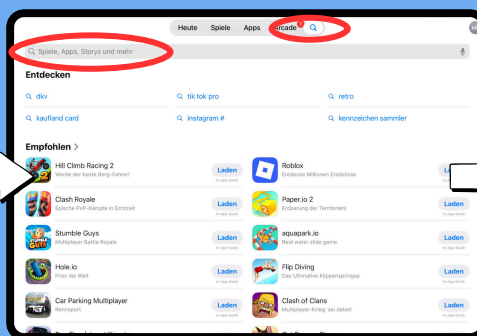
Heute Spiele Apps Arcade

Spiele, Apps, Storys und mehr

Entdecken

dkv

tik tok pro

retro

kaufland card

instagram #

kennzeichen sammler

Empfohlen >

Hill Climb Racing 2
Werde der beste Berg-Fahrer!
Laden
In-App-Käufe

Roblox
Entdecke Millionen Erlebnisse
La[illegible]

Clash Royale
Spiele PvP-Kämpfe in Echtzeit
Laden
In-App-Käufe

Paper.io 2
Eroberung der Territorien!
Laden
In-App-Käufe

Stumble Guys
Multiplayer Battle Royale
Laden
In-App-Käufe

aquapark.io
Best water slide game
Laden
In-App-Käufe

Hole.io
Friss die Welt
Laden
In-App-Käufe

Flip Diving
Das ultimative Klippenspringsp
Laden
In-App-Käufe

Car Parking Multiplayer
Rennsport
Laden
In-App-Käufe

Clash of Clans
Multiplayer-Krieg: sei dabei!
Laden
In-App-Käufe